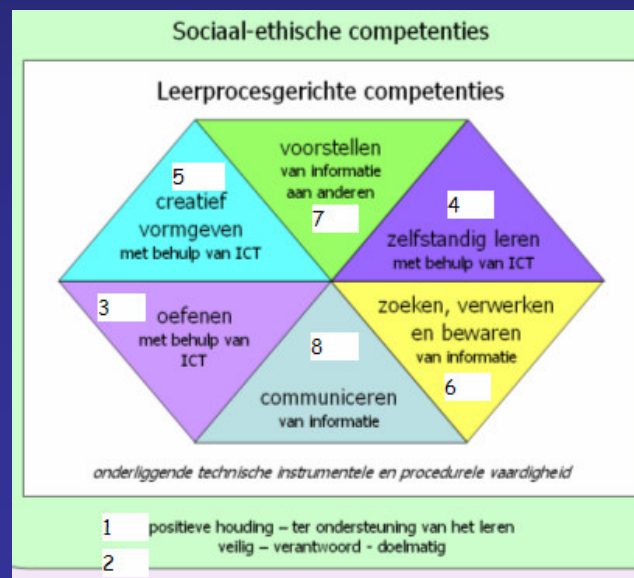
Sociaal-ethische competenties

Leerprocesgerichte competenties

5
creatief vormgeven
met behulp van ICT

voorstellen
van informatie aan anderen
7

4
zelfstandig leren
met behulp van ICT

3
oefenen
met behulp van ICT

8

zoeken, verwerken en bewaren
van informatie
6

communiceren
van informatie

onderliggende technische instrumentele en procedurele vaardigheid

1 positieve houding – ter ondersteuning van het leren
veilig – verantwoord - doelmatig
2